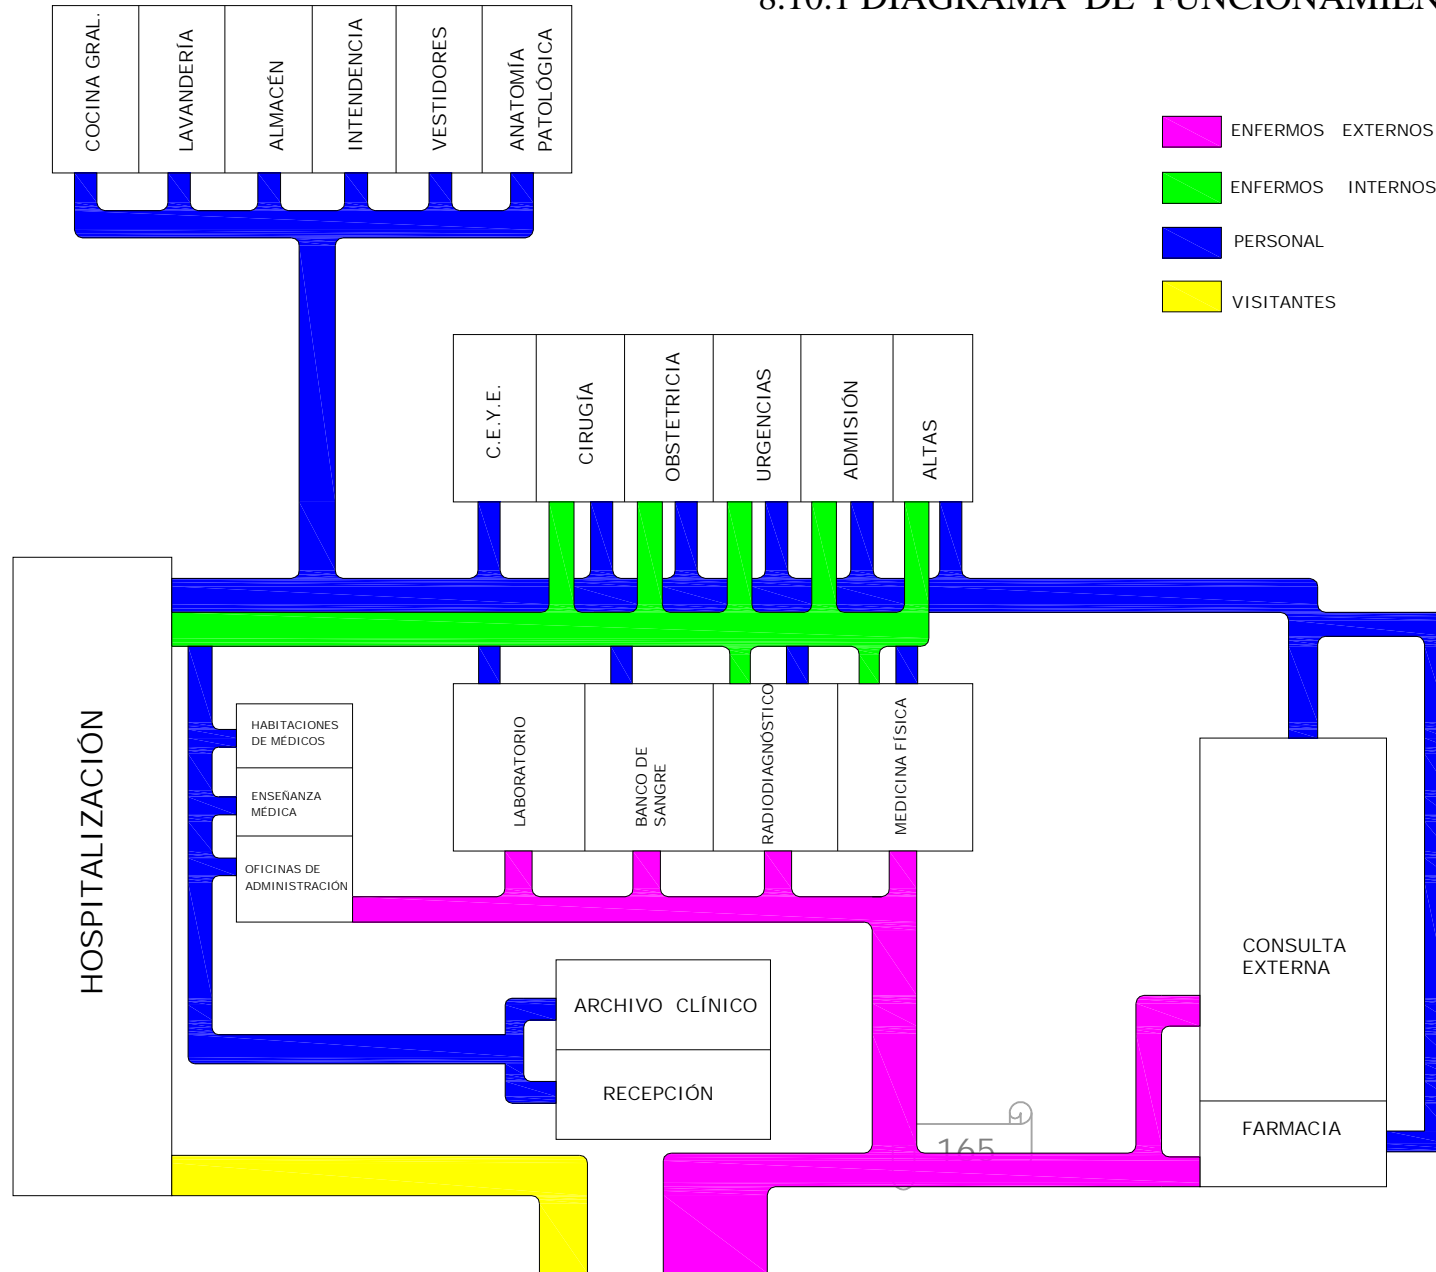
8.10.1 DIAGRAMA DE FUNCIONAMIEN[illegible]

COCINA GRAL.
LAVANDERÍA
ALMACÉN
INTENDENCIA
VESTIDORES
ANATOMÍA PATOLÓGICA

ENFERMOS EXTERNOS
ENFERMOS INTERNOS
PERSONAL
VISITANTES

C.E.Y.E.
CIRUGÍA
OBSTETRICIA
URGENCIAS
ADMISIÓN
ALTAS

HOSPITALIZACIÓN

HABITACIONES DE MÉDICOS
ENSEÑANZA MÉDICA
OFICINAS DE ADMINISTRACIÓN

LABORATORIO
BANCO DE SANGRE
RADIODIAGNÓSTICO
MEDICINA FÍSICA

ARCHIVO CLÍNICO
RECEPCIÓN

CONSULTA EXTERNA
FARMACIA

165